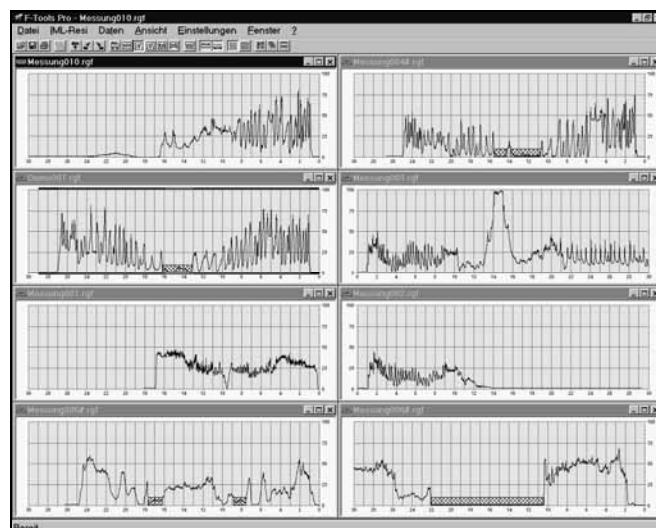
F-Tools Pro - Messung010.rgf
Datei IML-Resi Daten Ansicht Einstellungen Fenster ?
Messung010.rgf
Messung004f.rgf
Demo007.rgf
Messung005.rgf
Messung001.rgf
Messung002.rgf
Messung006f.rgf
Messung006f.rgf
Bereit